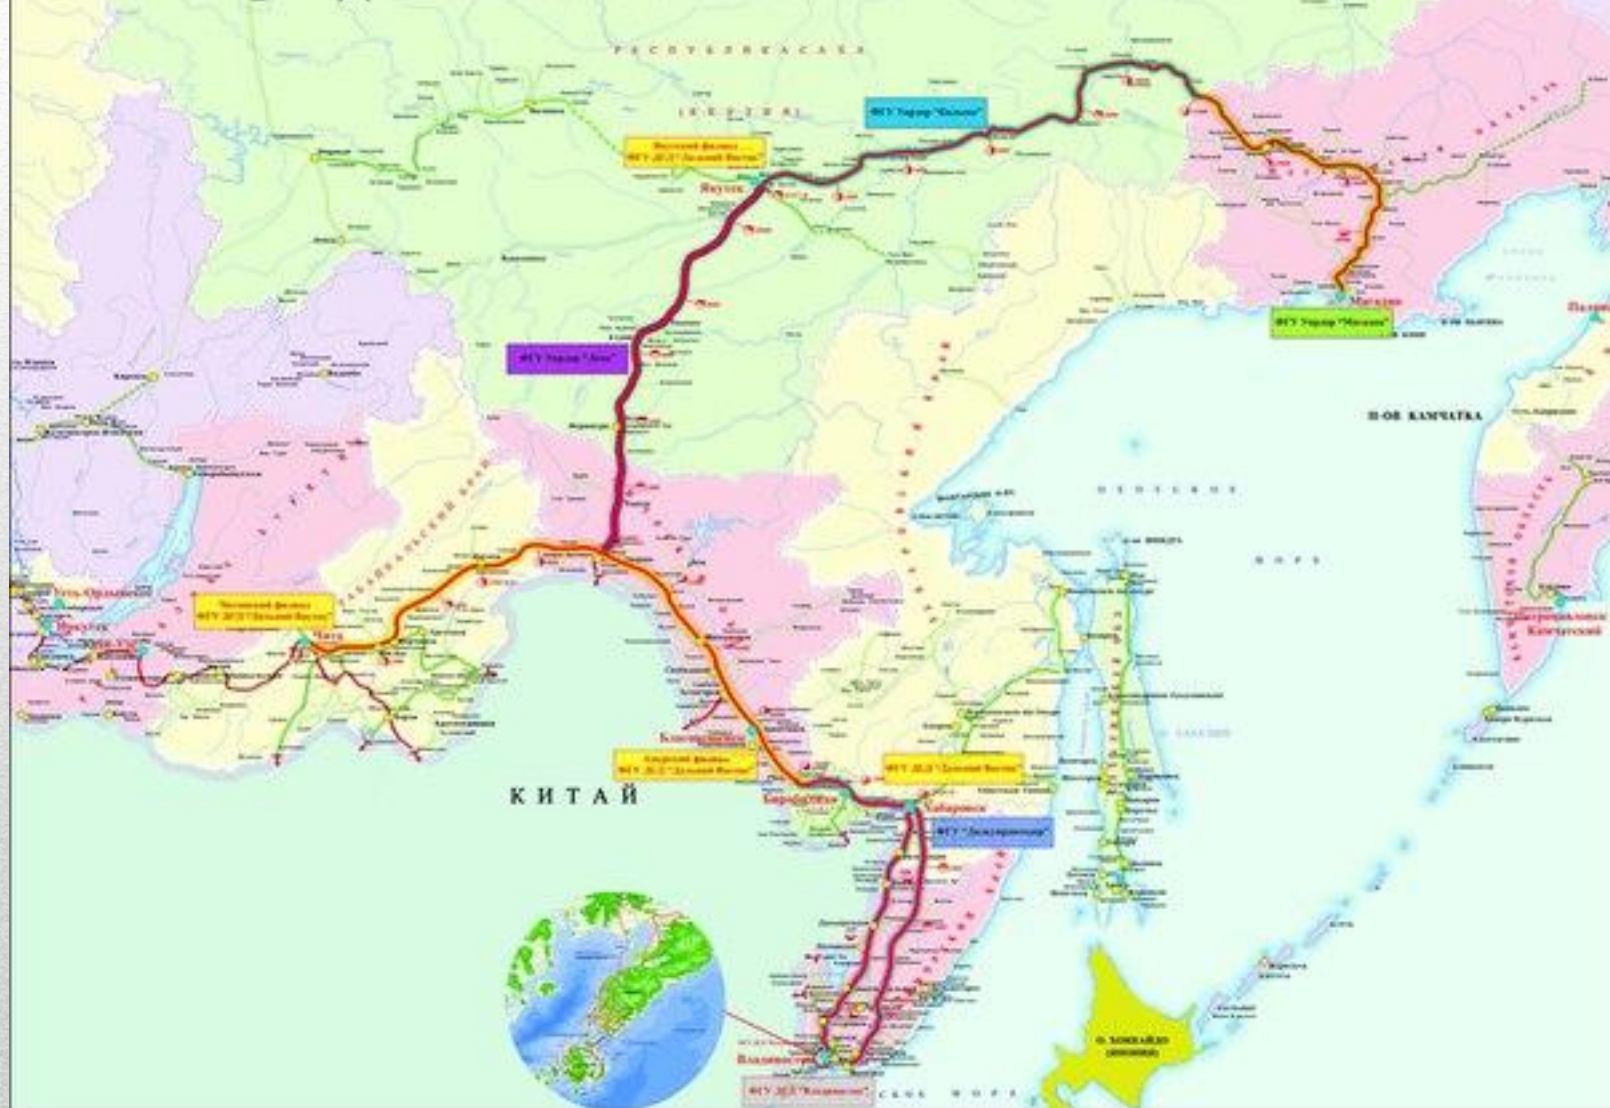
РЕСПУБЛИКА САХА

(ЯКУТИЯ)

ФГУ Упрдор "Колыма"

Якутский филиал ФГУ ДСД "Дальний Восток"

Якутск

ФГУ Упрдор "Лена"

Магадан

ФГУ Упрдор "Магадан"

П-ОВ КАМЧАТКА

ОХОТСКОЕ

МОРЕ

Усть-Ордынский

Иркутск

Читинский филиал ФГУ ДСД "Дальний Восток"

Чита

ЗАБАЙКАЛЬСКИЙ КРАЙ

Благовещенск

Амурский филиал ФГУ ДСД "Дальний Восток"

КИТАЙ

Биробиджан

ФГУ ДСД "Дальний Восток"

Хабаровск

ФГУ "Дальуправтодор"

Петропавловск-Камчатский

Владивосток

ФГУ ДСД "Владивосток"

О. ХОККАЙДО (ЯПОНИЯ)

ЯПОНСКОЕ МОРЕ